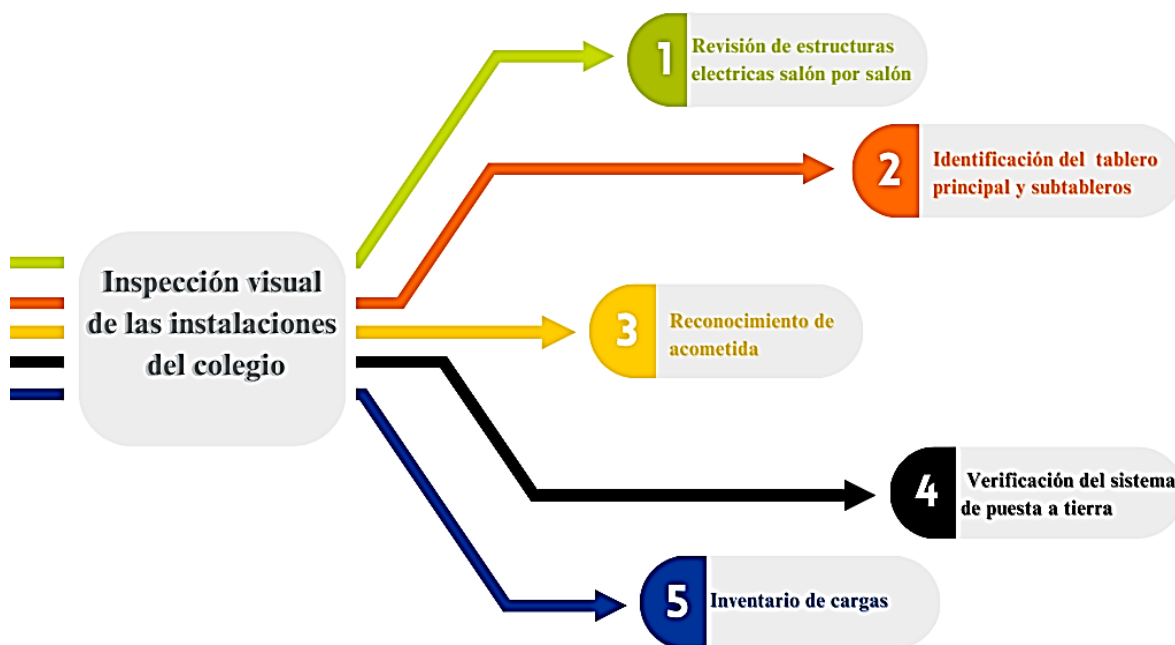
Inspección visual de las instalaciones del colegio

1 Revisión de estructuras electricas salón por salón

2 Identificación del tablero principal y subtableros

3 Reconocimiento de acometida

4 Verificación del sistema de puesta a tierra

5 Inventario de cargas